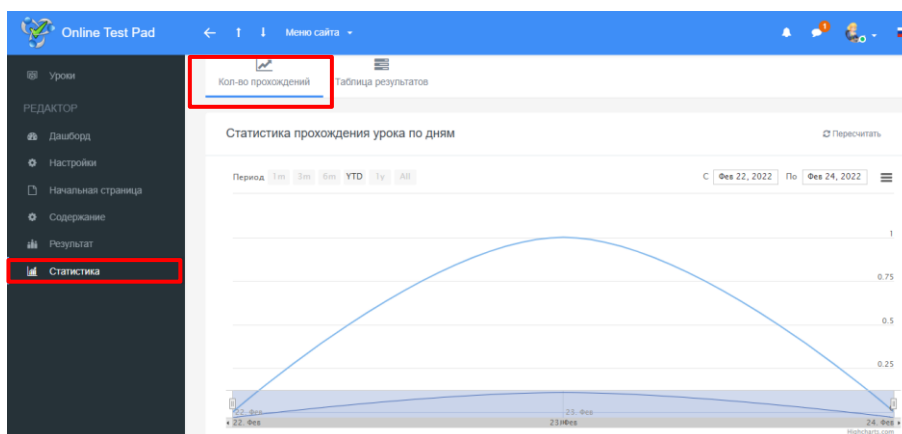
Online Test Pad

Меню сайта

Уроки

РЕДАКТОР

Дашборд

Настройки

Начальная страница

Содержание

Результат

Статистика

Кол-во прохождений

Таблица результатов

Статистика прохождения урока по дням

Пересчитать

Период 1m 3m 6m YTD 1y All

С Фев 22, 2022 По Фев 24, 2022

1

0.75

0.5

0.25

22. Фев

23. Фев

22. Фев

23. Фев

24. Фев

Highcharts.com